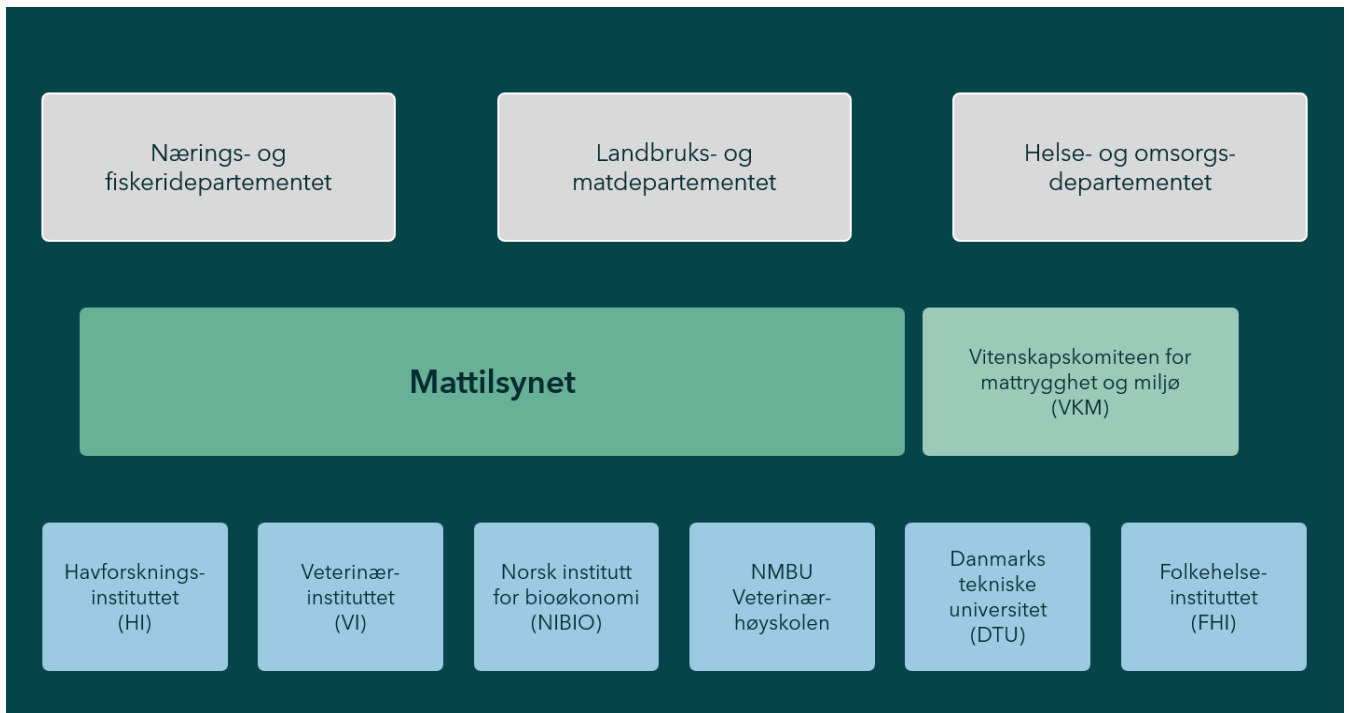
Nærings- og fiskeridepartementet

Landbruks- og matdepartementet

Helse- og omsorgsdepartementet

Mattilsynet

Vitenskapskomiteen for mattrygghet og miljø (VKM)

Havforskningsinstituttet (HI)

Veterinærinstituttet (VI)

Norsk institutt for bioøkonomi (NIBIO)

NMBU Veterinærhøyskolen

Danmarks tekniske universitet (DTU)

Folkehelseinstituttet (FHI)